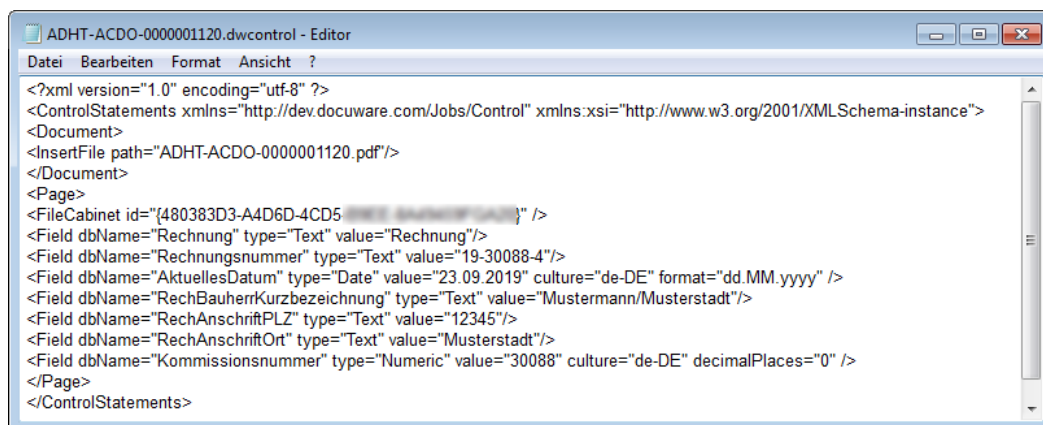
ADHT-ACDO-0000001120.dwcontrol - Editor

Datei Bearbeiten Format Ansicht ?

<?xml version="1.0" encoding="utf-8" ?>
<ControlStatements xmlns="http://dev.docuware.com/Jobs/Control" xmlns:xsi="http://www.w3.org/2001/XMLSchema-instance">
<Document>
<InsertFile path="ADHT-ACDO-0000001120.pdf"/>
</Document>
<Page>
<FileCabinet id="{480383D3-A4D6D-4CD5-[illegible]}" />
<Field dbName="Rechnung" type="Text" value="Rechnung"/>
<Field dbName="Rechnungsnummer" type="Text" value="19-30088-4"/>
<Field dbName="AktuellesDatum" type="Date" value="23.09.2019" culture="de-DE" format="dd.MM.yyyy" />
<Field dbName="RechBauherrKurzbezeichnung" type="Text" value="Mustermann/Musterstadt"/>
<Field dbName="RechAnschriftPLZ" type="Text" value="12345"/>
<Field dbName="RechAnschriftOrt" type="Text" value="Musterstadt"/>
<Field dbName="Kommissionsnummer" type="Numeric" value="30088" culture="de-DE" decimalPlaces="0" />
</Page>
</ControlStatements>